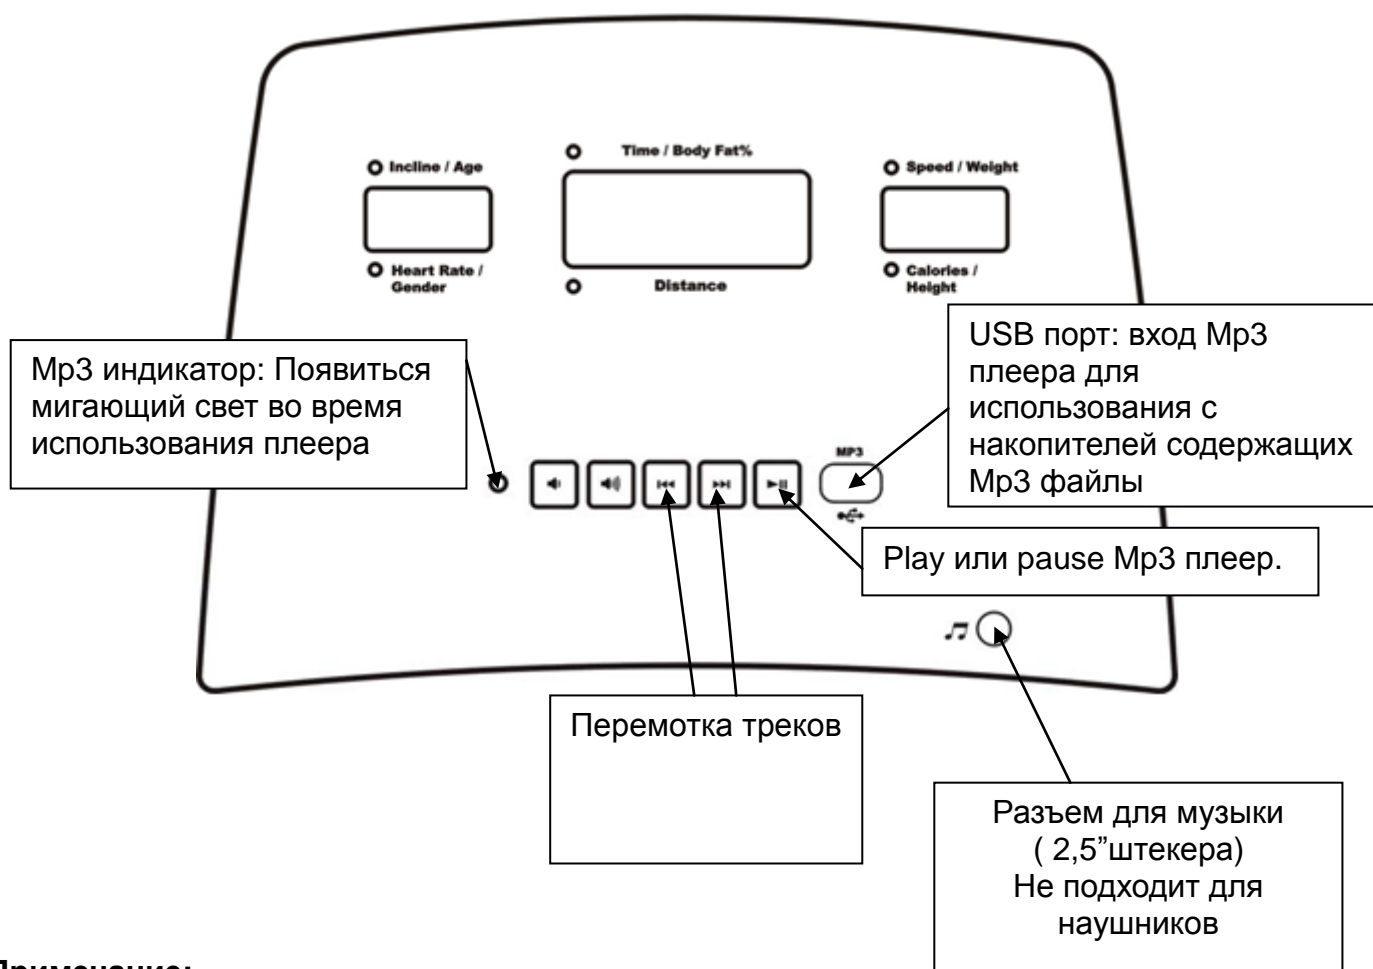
Time / Body Fat%

Incline / Age

Speed / Weight

Heart Rate / Gender

Distance

Calories / Height

USB порт: вход Mp3 плеера для использования с накопителей содержащих Mp3 файлы

Mp3 индикатор: Появиться мигающий свет во время использования плеера

MP3

Play или pause Mp3 плеер.

Перемотка треков

Разъем для музыки ( 2,5"штекера) Не подходит для наушников

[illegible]